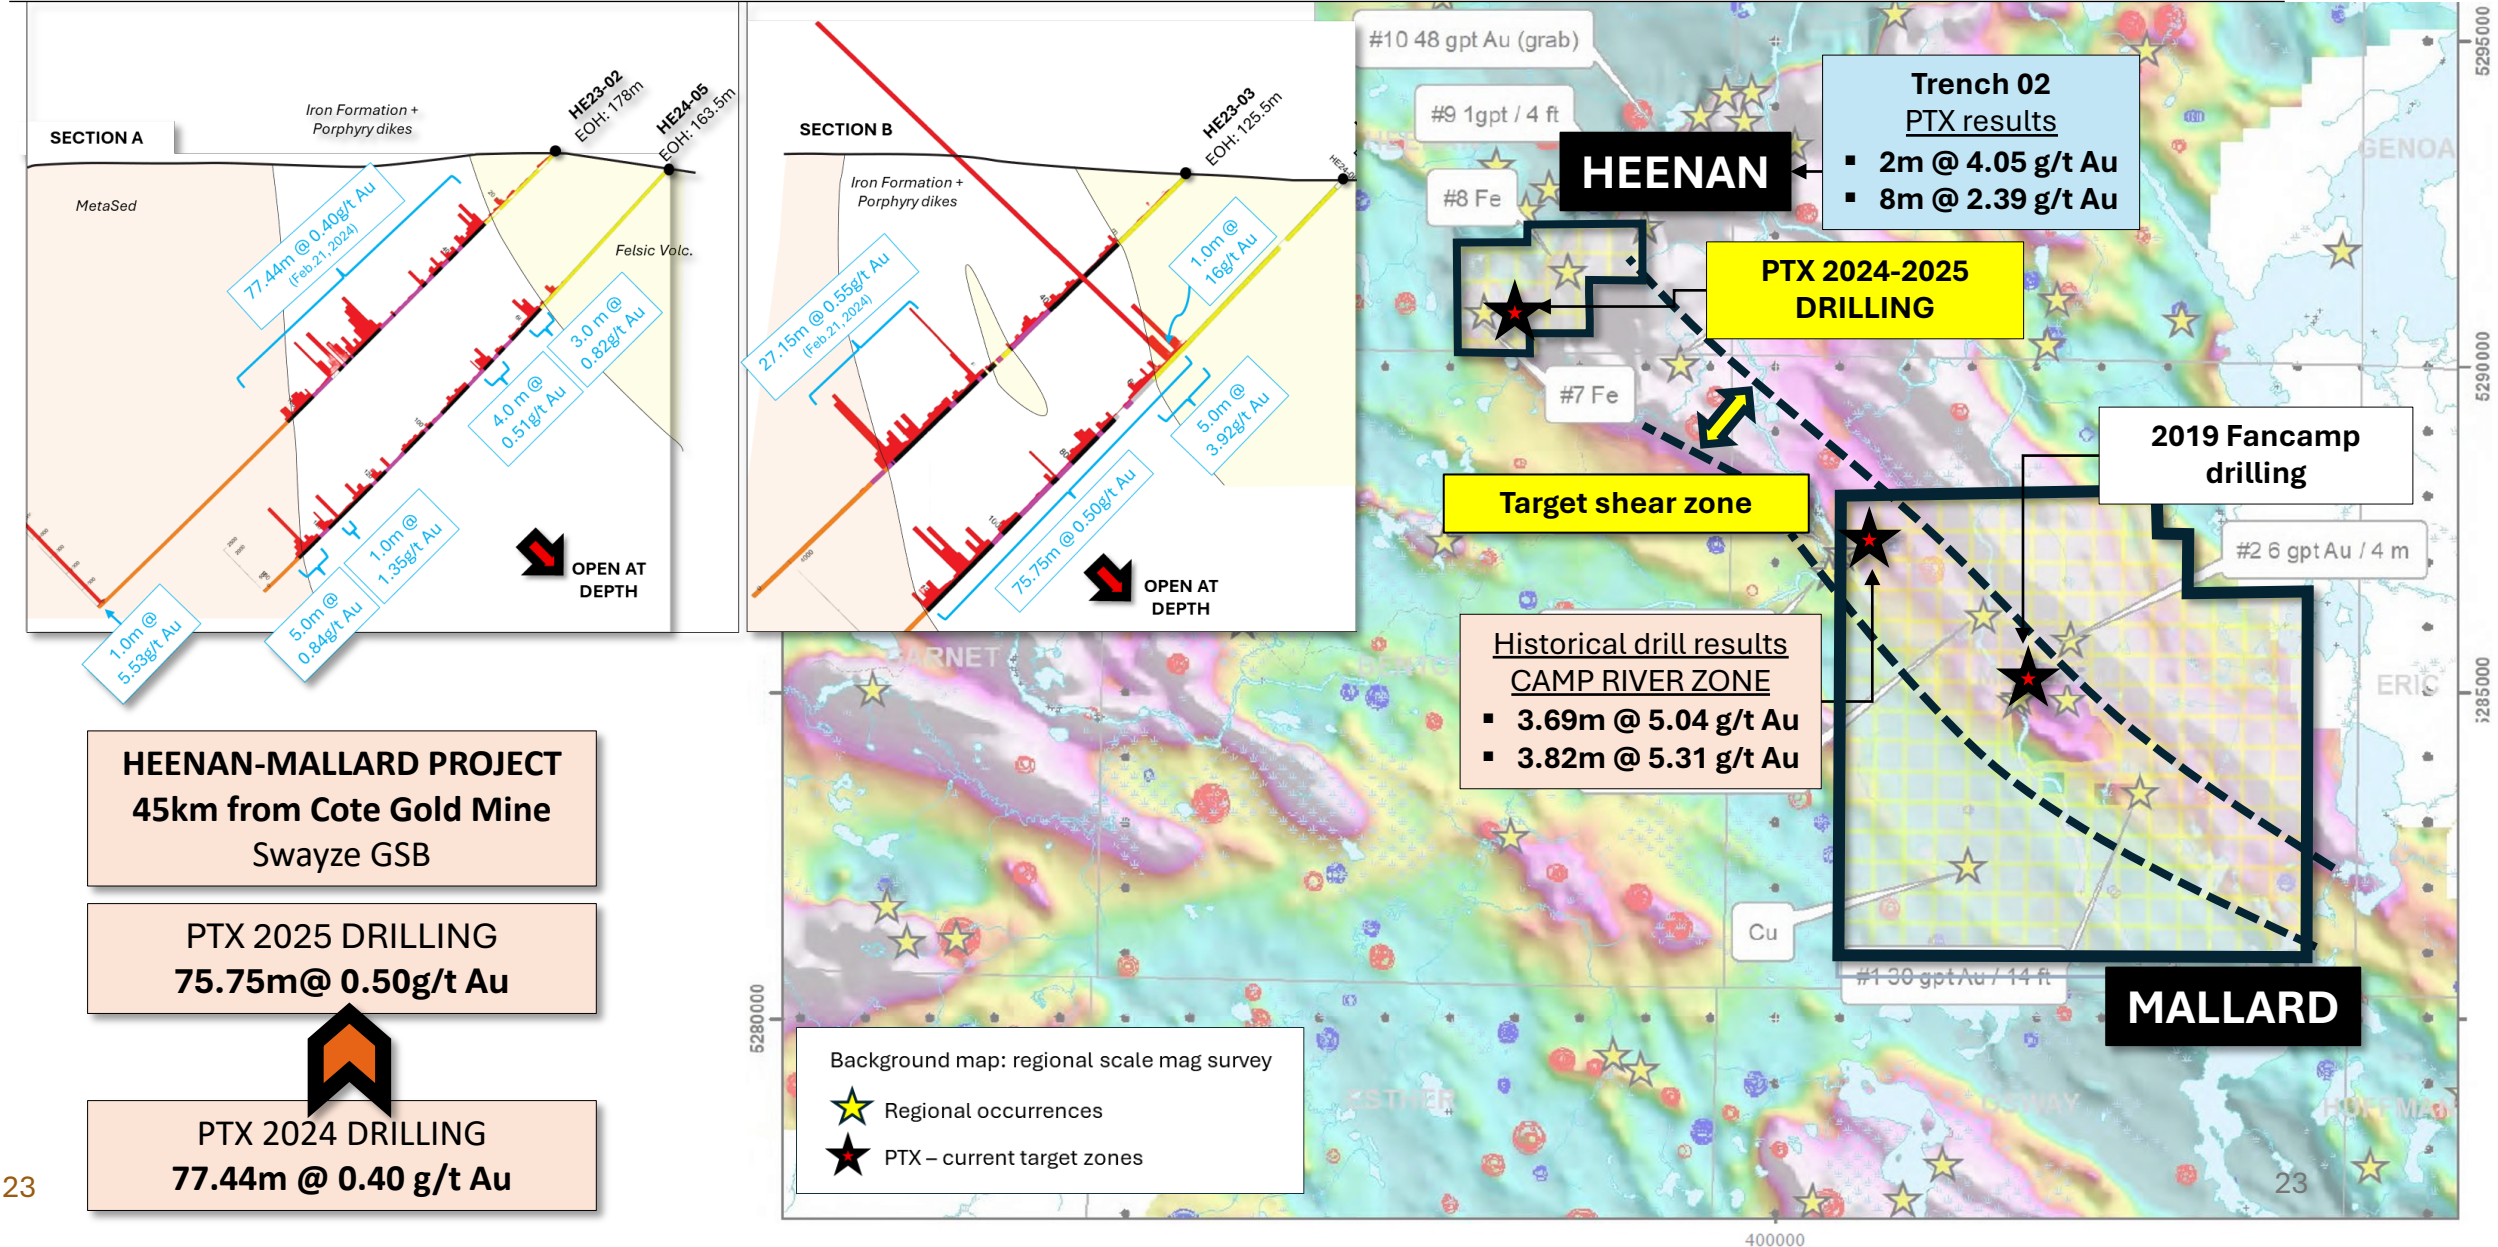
SECTION A

Iron Formation + Porphyry dikes

HE23-02 EOH: 178m

HE24-05 EOH: 163.5m

MetaSed

Felsic Volc.

77.44m @ 0.40g/t Au (Feb.21,2024)

3.0 m @ 0.82g/t Au

4.0 m @ 0.51g/t Au

1.0m @ 1.35g/t Au

5.0m @ 0.84g/t Au

1.0m @ 5.53g/t Au

OPEN AT DEPTH

SECTION B

Iron Formation + Porphyry dikes

HE23-03 EOH: 125.5m

27.15m @ 0.55g/t Au (Feb.21,2024)

1.0m @ 16g/t Au

5.0m @ 3.92g/t Au

75.75m @ 0.50g/t Au

OPEN AT DEPTH

#10 48 gpt Au (grab)

#9 1gpt / 4 ft

#8 Fe

HEENAN

Trench 02
PTX results
▪ 2m @ 4.05 g/t Au
▪ 8m @ 2.39 g/t Au

GENOA

PTX 2024-2025 DRILLING

#7 Fe

2019 Fancamp drilling

Target shear zone

#2 6 gpt Au / 4 m

Historical drill results
CAMP RIVER ZONE
▪ 3.69m @ 5.04 g/t Au
▪ 3.82m @ 5.31 g/t Au

GARNET

ERIC

Cu

#1 30 gpt Au / 14 ft

MALLARD

5295000

5290000

5285000

5280000

400000

HEENAN-MALLARD PROJECT
45km from Cote Gold Mine
Swayze GSB

PTX 2025 DRILLING
75.75m@ 0.50g/t Au

PTX 2024 DRILLING
77.44m @ 0.40 g/t Au

Background map: regional scale mag survey
Regional occurrences
PTX – current target zones

ESTHER

23

23